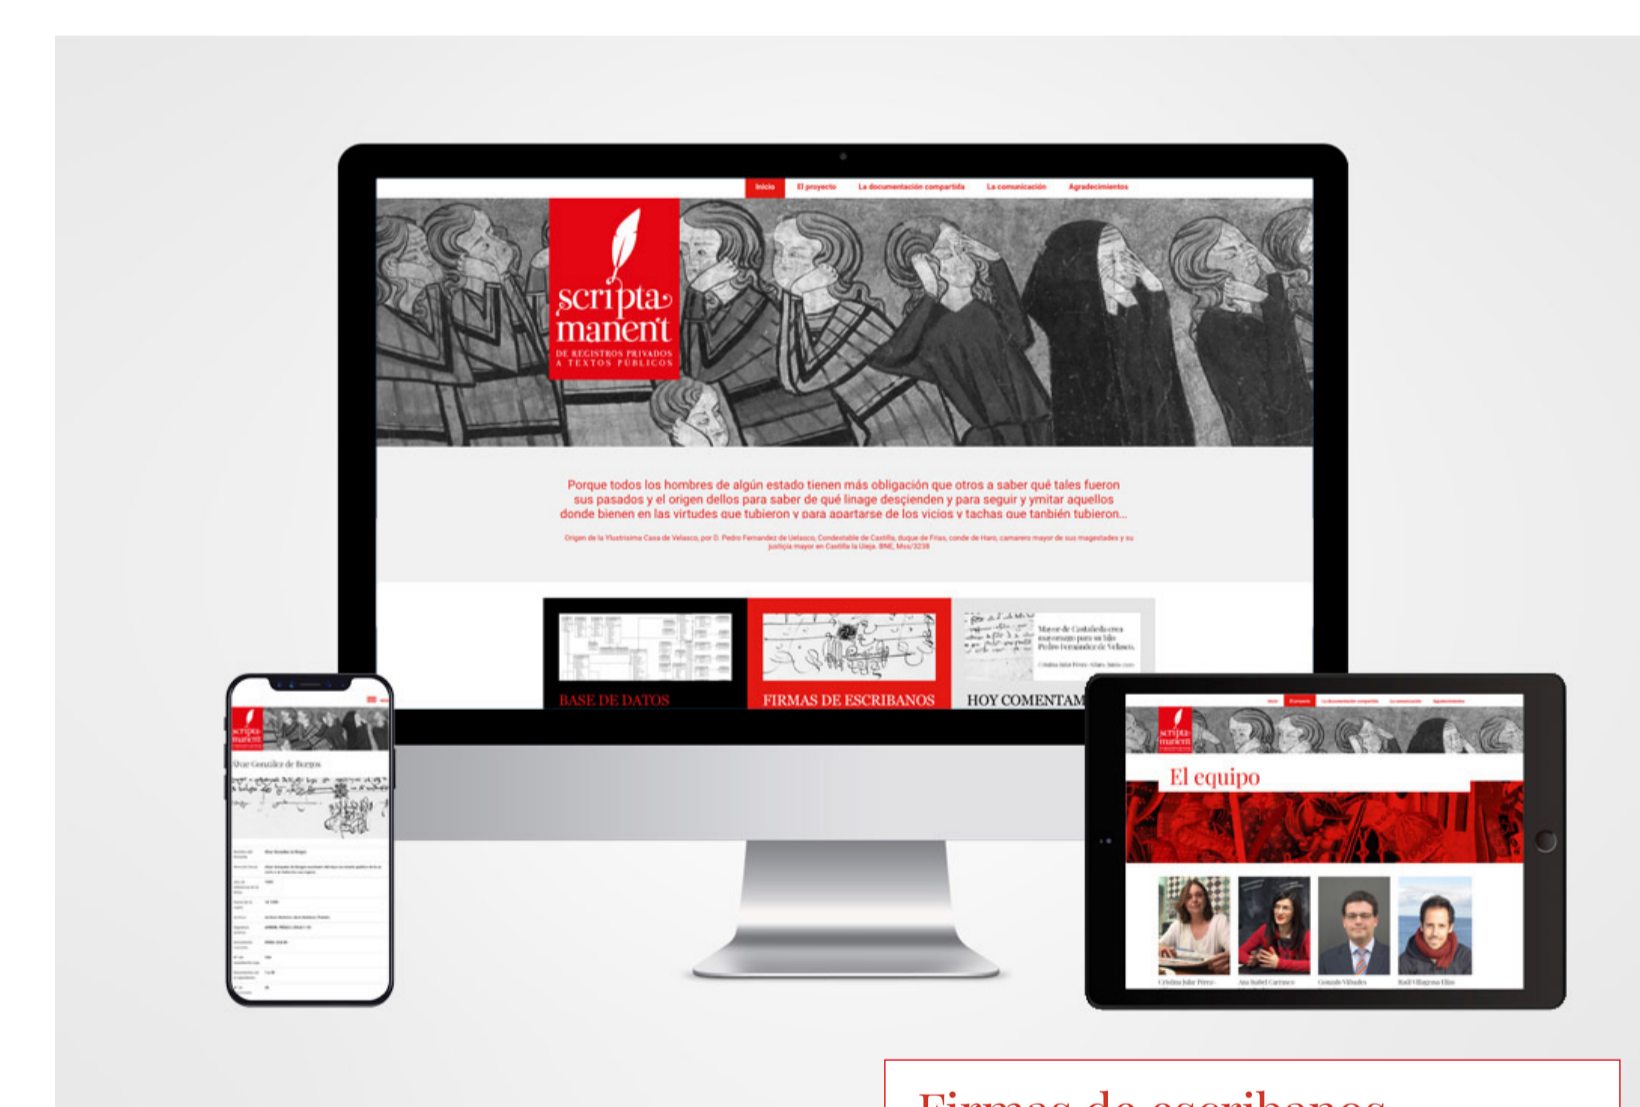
Inicio El proyecto La documentación compartida La comunicación Agradecimientos

scripta manent
DE REGISTROS PRIVADOS A TEXTOS PÚBLICOS

Porque todos los hombres de algún estado tienen más obligación que otros a saber qué tales fueron sus pasados y el origen dellos para saber de qué linage descienden y para seguir y ymitar aquellos donde bienen en las virtudes que tubieron y para apartarse de los vicios y tachas que tanbién tubieron...

Origen de la Ylustrísima Casa de Velasco, por D. Pedro Fernandez de Velasco, Condestable de Castilla, duque de Frías, conde de Haro, camarero mayor de sus magestades y su justicia mayor en Castilla la Vieja. BNE, Mss/3238

BASE DE DATOS
FIRMAS DE ESCRIBANOS
HOY COMENTAM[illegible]

Mayor de Castañeda crea mayorazgo para su hijo Pedro Fernández de Velasco.

Diego González de Burgos

El equipo

Cristina Jular Pérez-Alfaro
Ana Isabel Carrasco
Gonzalo Viñuales
Raúl Villagrasa Elías

Firmas de escribanos